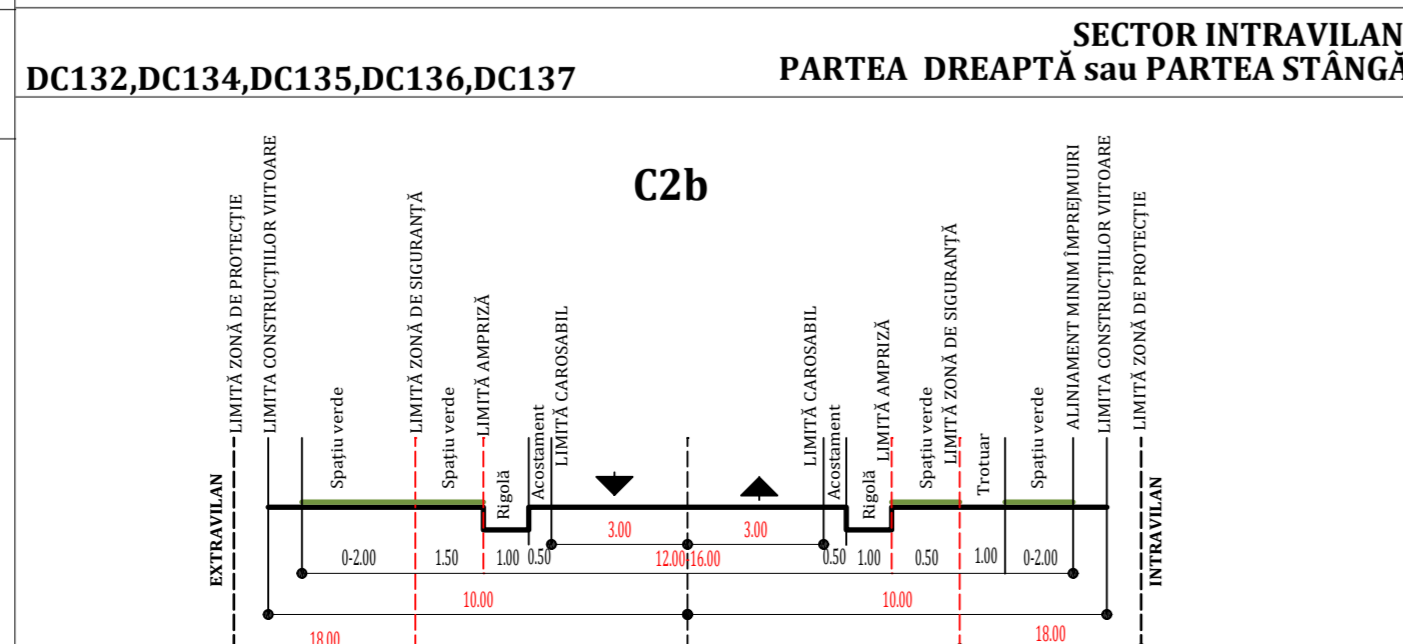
SECTOR INTRAVILAN
DC132,DC134,DC135,DC136,DC137
PARTEA DREAPTĂ sau PARTEA STÂNGĂ

C2b

LIMITĂ ZONĂ DE PROTECȚIE
LIMITA CONSTRUCȚIILOR VIITOARE
Spațiu verde
LIMITĂ ZONĂ DE SIGURANȚĂ
Spațiu verde
LIMITĂ AMPRIZĂ
Rigolă
Acostament
LIMITĂ CAROSABIL
LIMITĂ CAROSABIL
Acostament
Rigolă
LIMITĂ AMPRIZĂ
Spațiu verde
LIMITĂ ZONĂ DE SIGURANȚĂ
Trotuar
Spațiu verde
ALINIAMENT MINIM ÎMPREJMUIRI
LIMITA CONSTRUCȚIILOR VIITOARE
LIMITĂ ZONĂ DE PROTECȚIE

EXTRAVILAN
INTRAVILAN

3.00
3.00
0-2.00
1.50
1.00
0.50
12.00
16.00
0.50
1.00
0.50
1.00
0-2.00
10.00
10.00
18.00
18.00